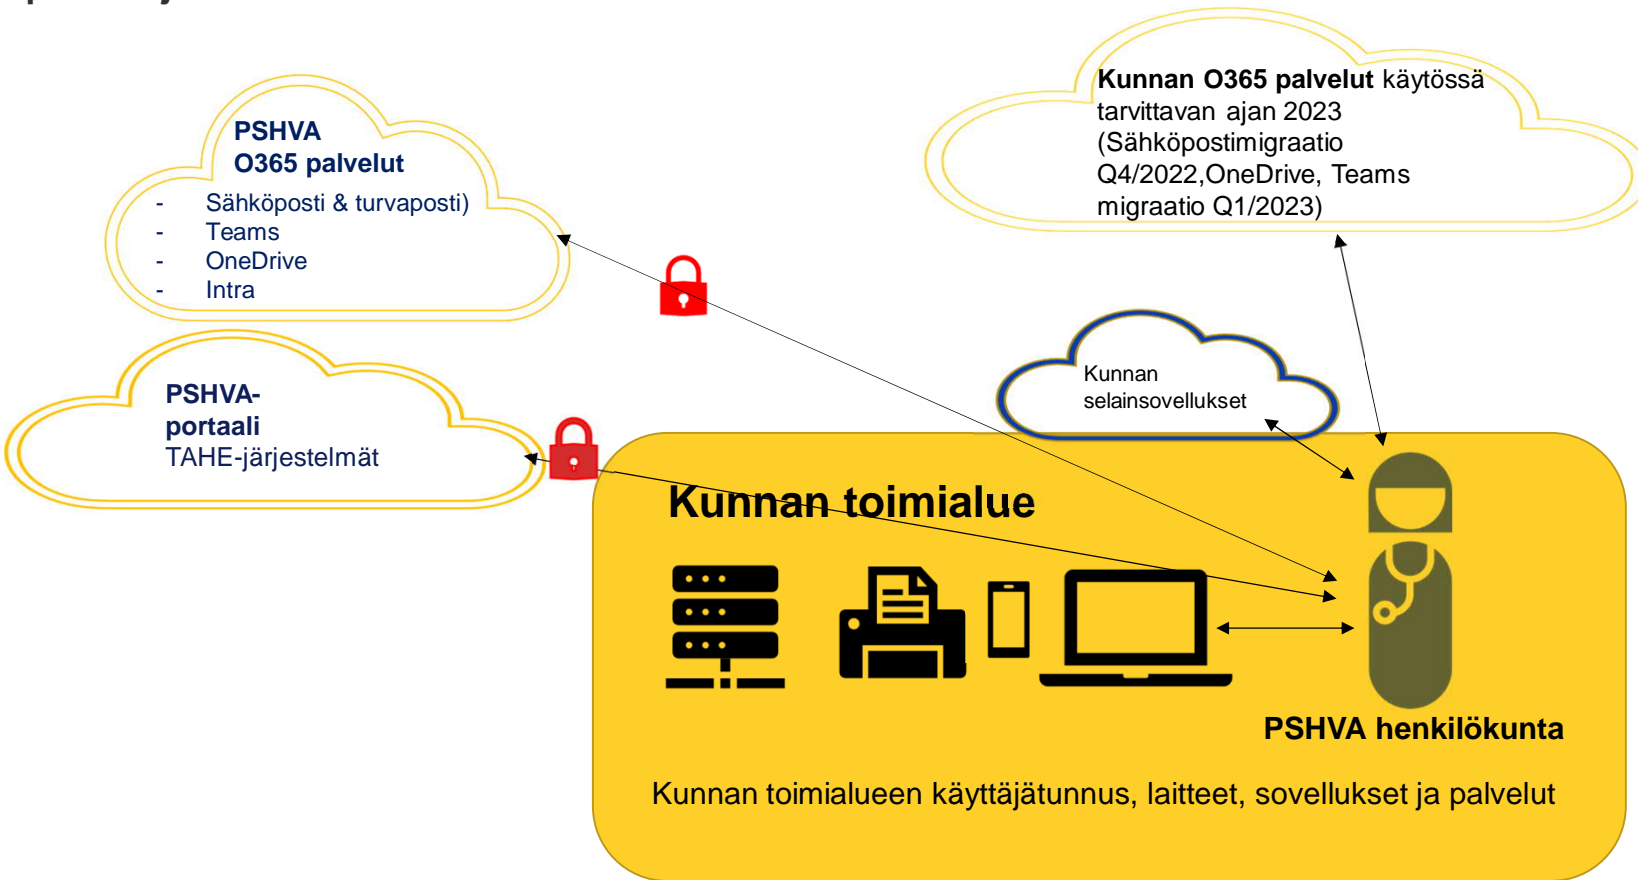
PSHVA
O365 palvelut
- Sähköposti & turvaposti)
- Teams
- OneDrive
- Intra

Kunnan O365 palvelut käytössä tarvittavan ajan 2023 (Sähköpostimigraatio Q4/2022,OneDrive, Teams migraatio Q1/2023)

PSHVA-portaali
TAHE-järjestelmät

Kunnan selainsovellukset

Kunnan toimialue

PSHVA henkilökunta

Kunnan toimialueen käyttäjätunnus, laitteet, sovellukset ja palvelut